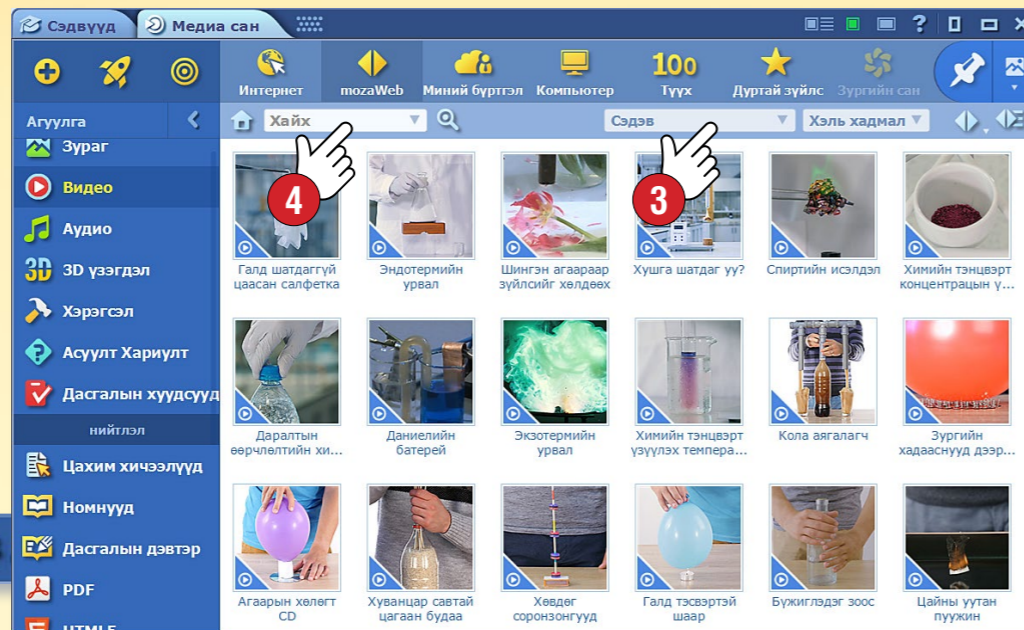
Сэдвүүд
Медиа сан
Интернет
mozaWeb
Миний бүртгэл
Компьютер
100
Түүх
Дуртай зүйлс
Зургийн сан
Агуулга
Хайх
Сэдэв
Хэль хадмал
4
3
Зураг
Видео
Аудио
3D
3D үзүүлэн
Хэрэгсэл
Асуулт Хариулт
Дасгалын хуудсууд
нийтлэл
Цахим хичээлүүд
Номнууд
Дасгалын дэвтэр
PDF
HTML5
Галд шатаггүй цаасан салфетка
Эндотермийн урвал
Шингэн агаараар зүйлсийг хөлдөөх
Хушга шатдаг уу?
Спиртийн исэлдэл
Химийн тэнцвэрт концентрацын ү...
Даралтын өөрчлөлтийн хи...
Даниелийн батерей
Экзотермийн урвал
Химийн тэнцвэрт үзүүлэх темпера...
Кола аягалагч
Зургийн хадаасууд дээр...
Агаарын хөлөгт CD
Хуванцар савтай цагаан будаа
Хөвдөг соронзонгууд
Галд тэсвэртэй шаар
Бужиглэдэг зоос
Цайны уутан пуужин